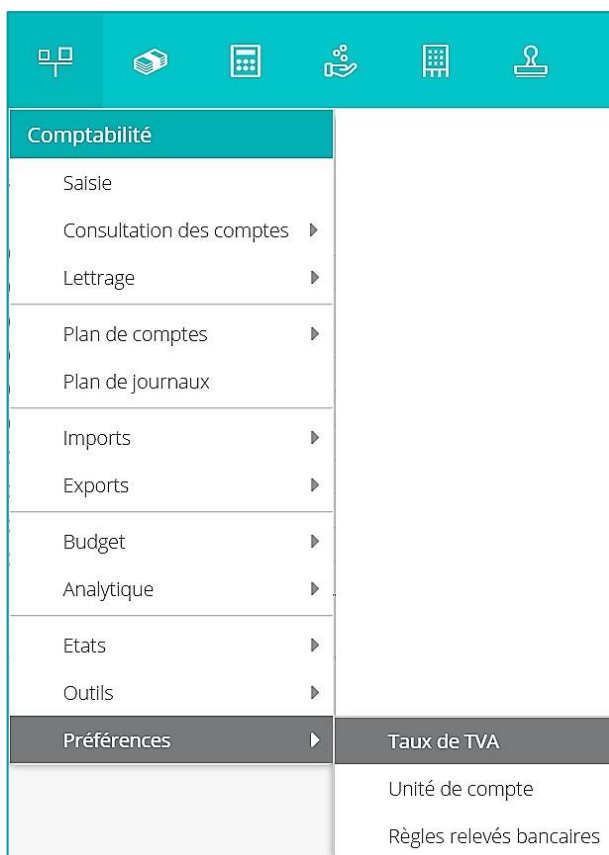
Comptabilité

Saisie

Consultation des comptes

Lettrage

Plan de comptes

Plan de journaux

Imports

Exports

Budget

Analytique

Etats

Outils

Préférences

Taux de TVA

Unité de compte

Règles relevés bancaires